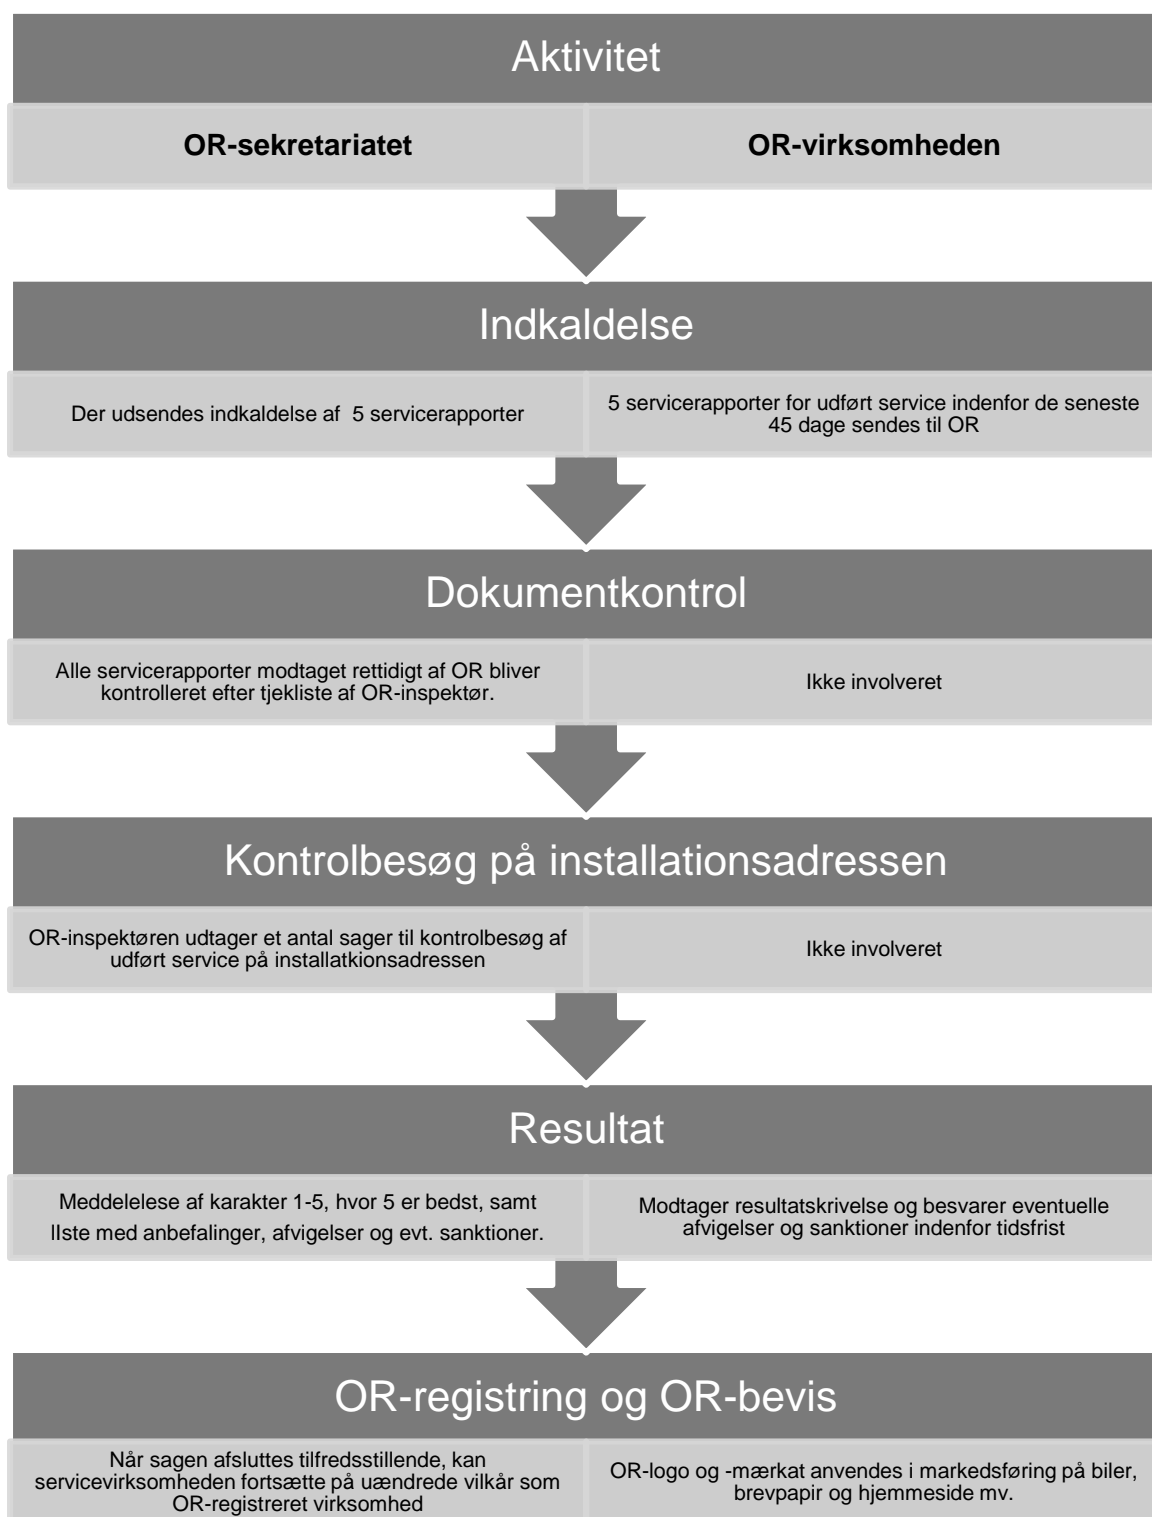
Aktivitet

| OR-sekretariatet | OR-virksomheden |
|---|---|

Indkaldelse

| Der udsendes indkaldelse af 5 servicerapporter | 5 servicerapporter for udført service indenfor de seneste 45 dage sendes til OR |
|---|---|

Dokumentkontrol

| Alle servicerapporter modtaget rettidigt af OR bliver kontrolleret efter tjekliste af OR-inspektør. | Ikke involveret |
|---|---|

Kontrolbesøg på installationsadressen

| OR-inspektøren udtager et antal sager til kontrolbesøg af udført service på installatkionsadressen | Ikke involveret |
|---|---|

Resultat

| Meddelelese af karakter 1-5, hvor 5 er bedst, samt lIste med anbefalinger, afvigelser og evt. sanktioner. | Modtager resultatskrivelse og besvarer eventuelle afvigelser og sanktioner indenfor tidsfrist |
|---|---|

OR-registring og OR-bevis

| Når sagen afsluttes tilfredsstillende, kan servicevirksomheden fortsætte på uændrede vilkår som OR-registreret virksomhed | OR-logo og -mærkat anvendes i markedsføring på biler, brevpapir og hjemmeside mv. |
|---|---|